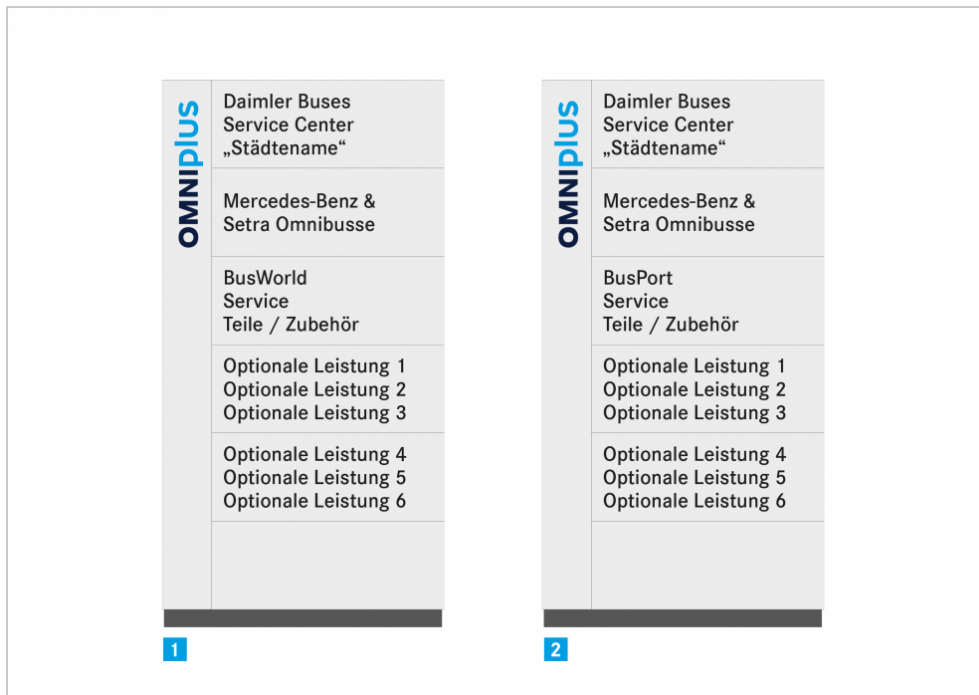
OMNIplus

Daimler Buses
Service Center
„Städtename“

Mercedes-Benz &
Setra Omnibusse

BusWorld
Service
Teile / Zubehör

Optionale Leistung 1
Optionale Leistung 2
Optionale Leistung 3

Optionale Leistung 4
Optionale Leistung 5
Optionale Leistung 6

1

OMNIplus

Daimler Buses
Service Center
„Städtename“

Mercedes-Benz &
Setra Omnibusse

BusPort
Service
Teile / Zubehör

Optionale Leistung 1
Optionale Leistung 2
Optionale Leistung 3

Optionale Leistung 4
Optionale Leistung 5
Optionale Leistung 6

2